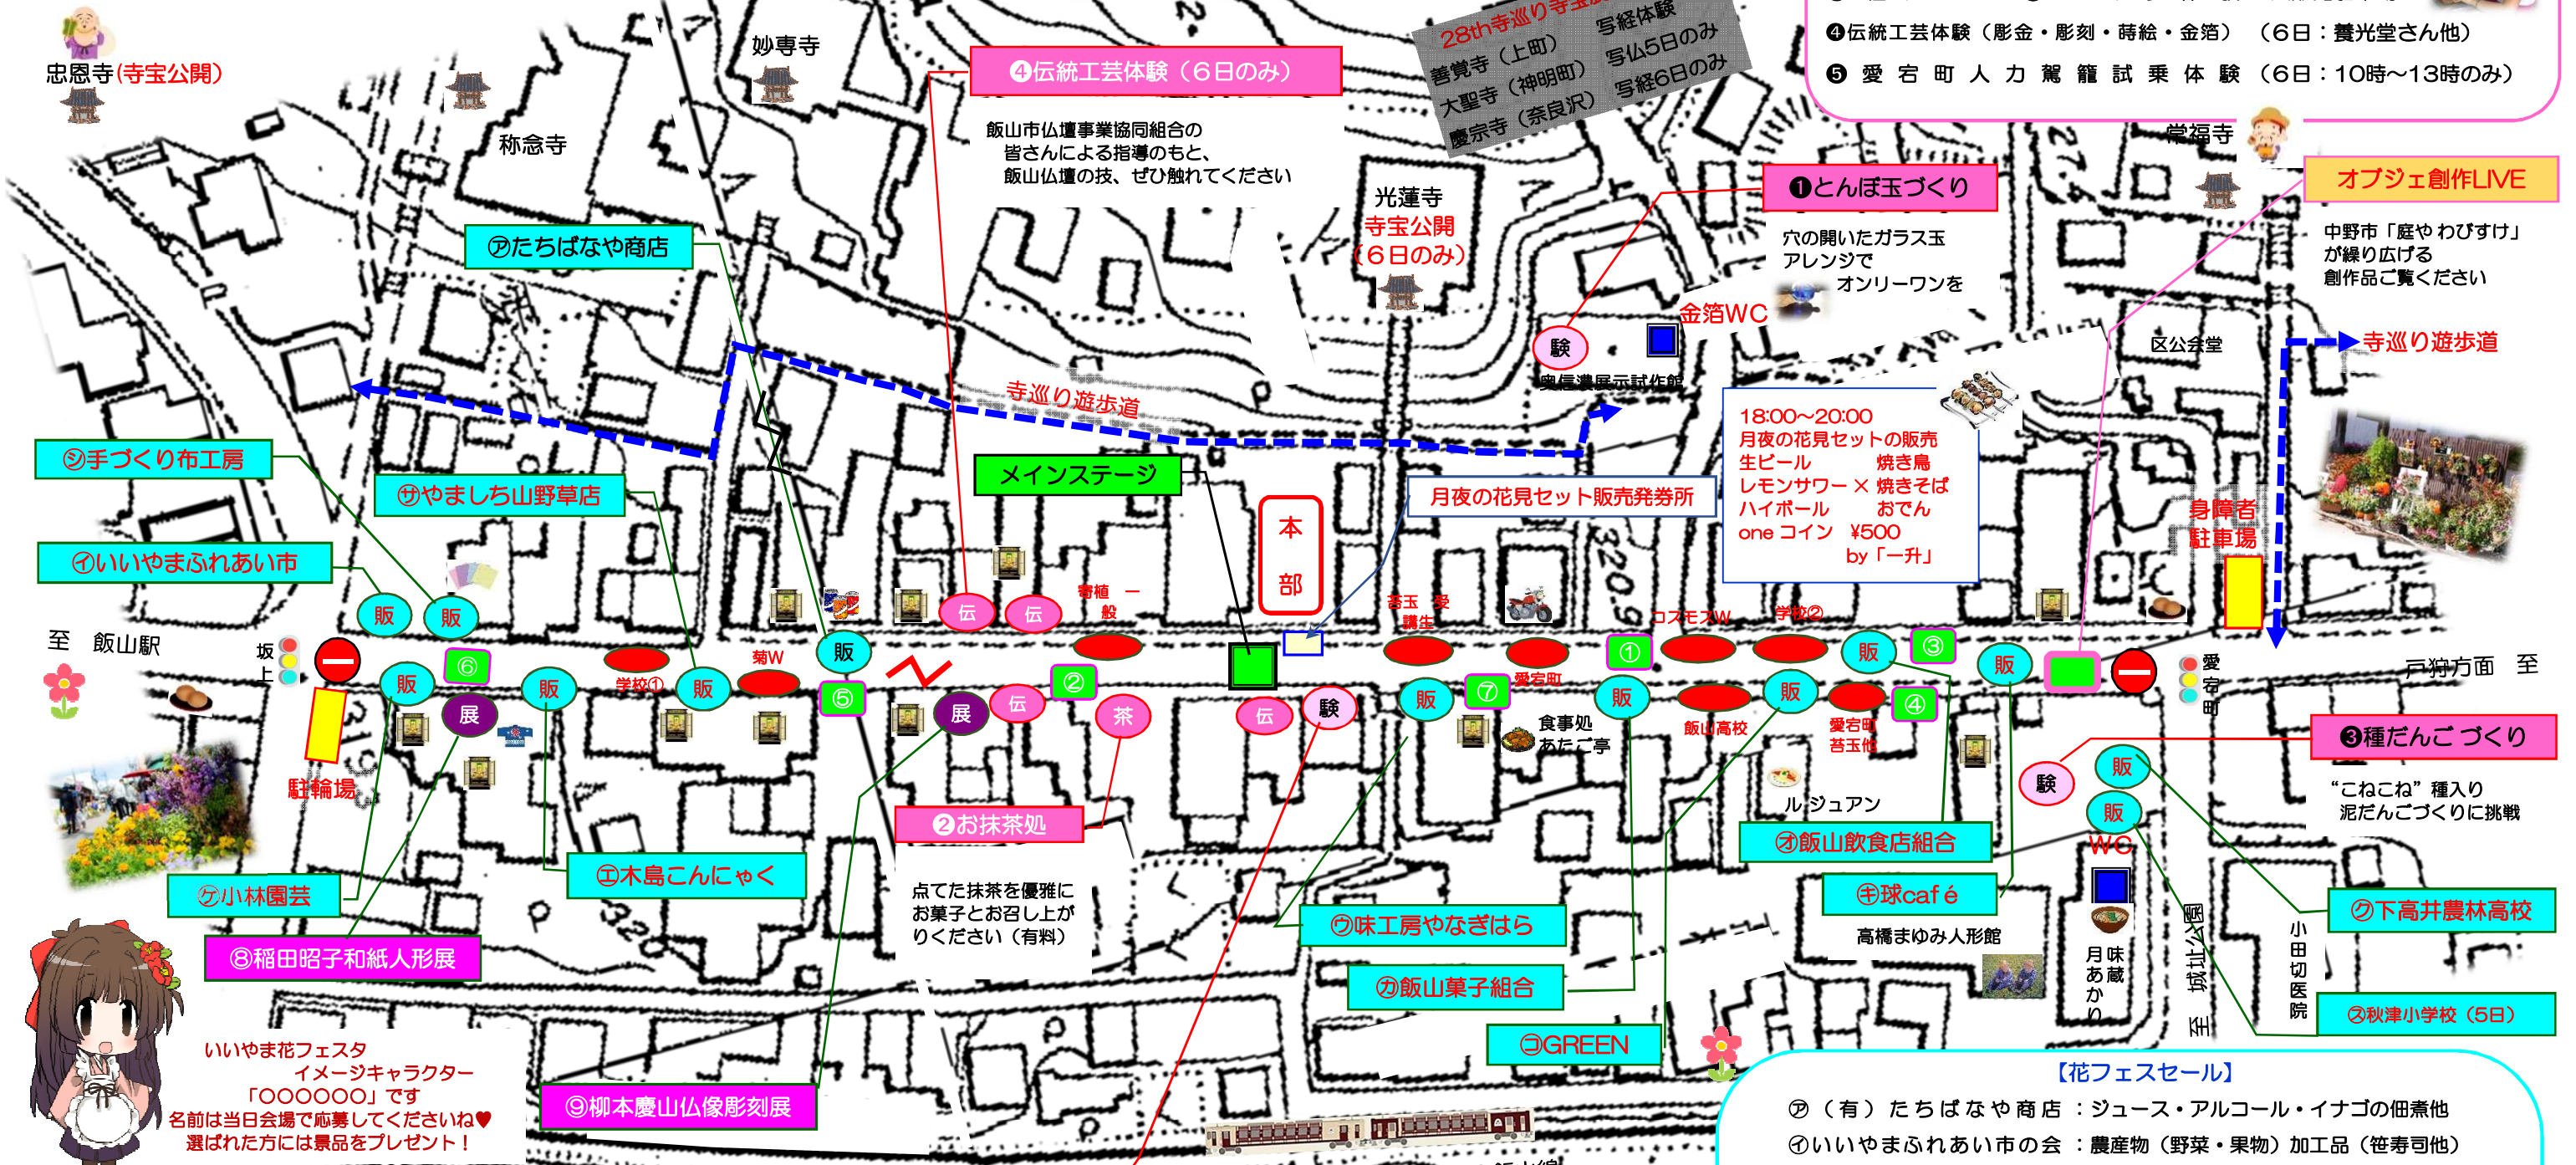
忠恩寺(寺宝公開)

妙専寺

称念寺

④伝統工芸体験（6日のみ）

飯山市仏壇事業協同組合の皆さんによる指導のもと、飯山仏壇の技、ぜひ触れてください

28th寺巡り寺宝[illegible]
善覚寺（上町） 写経体験
大聖寺（神明町） 写仏5日のみ
慶宗寺（奈良沢） 写経6日のみ

❹伝統工芸体験（彫金・彫刻・蒔絵・金箔）（6日：養光堂さん他）
❺ 愛宕町人力駕籠試乗体験（6日：10時〜13時のみ）

常福寺

光蓮寺
寺宝公開
（6日のみ）

❶とんぼ玉づくり

穴の開いたガラス玉アレンジで
オンリーワンを

オブジェ創作LIVE

中野市「庭や わびすけ」が繰り広げる
創作品ご覧ください

㋐たちばなや商店

金箔WC

区公会堂

寺巡り遊歩道

験

奥信濃展示試作館

寺巡り遊歩道

18:00〜20:00
月夜の花見セットの販売
生ビール　焼き鳥
レモンサワー × 焼きそば
ハイボール　おでん
one コイン　¥500
by「一升」

㋛手づくり布工房

㋚やましち山野草店

メインステージ

本部

月夜の花見セット販売発券所

身障者駐車場

㋑いいやまふれあい市

販　販

伝　伝

寄植　一般

苔玉　愛護会

コスモスW

学校②

至　飯山駅

坂上

⑥

学校①

菊W

販

⑤

②

①

③

販

販　販

販

展

販

販

展

伝

茶

伝

験

販

⑦

販

販

④

販

至　戸狩方面

愛宕町

愛宕町

飯山高校

愛宕町
苔玉他

食事処
あたご亭

駐輪場

❷お抹茶処

点てた抹茶を優雅にお菓子とお召し上がりください（有料）

ル・ジュアン

㋔飯山飲食店組合

❸種だんごづくり

“こねこね”種入り
泥だんごづくりに挑戦

験

販

販

WC

㋓木島こんにゃく

㋖球café

高橋まゆみ人形館

㋗下高井農林高校

㋙小林園芸

⑧稲田昭子和紙人形展

㋒味工房やなぎはら

㋕飯山菓子組合

月あかり

味蔵

城址公園

至

小田切医院

㋘秋津小学校（5日）

㋙GREEN

いいやま花フェスタ
イメージキャラクター
「〇〇〇〇〇〇」です
名前は当日会場で応募してくださいね♥
選ばれた方には景品をプレゼント！

⑨柳本慶山仏像彫刻展

【花フェスセール】
㋐（有）たちばなや商店 ：ジュース・アルコール・イナゴの佃煮他
㋑いいやまふれあい市の会 ：農産物（野菜・果物）加工品（笹寿司他）